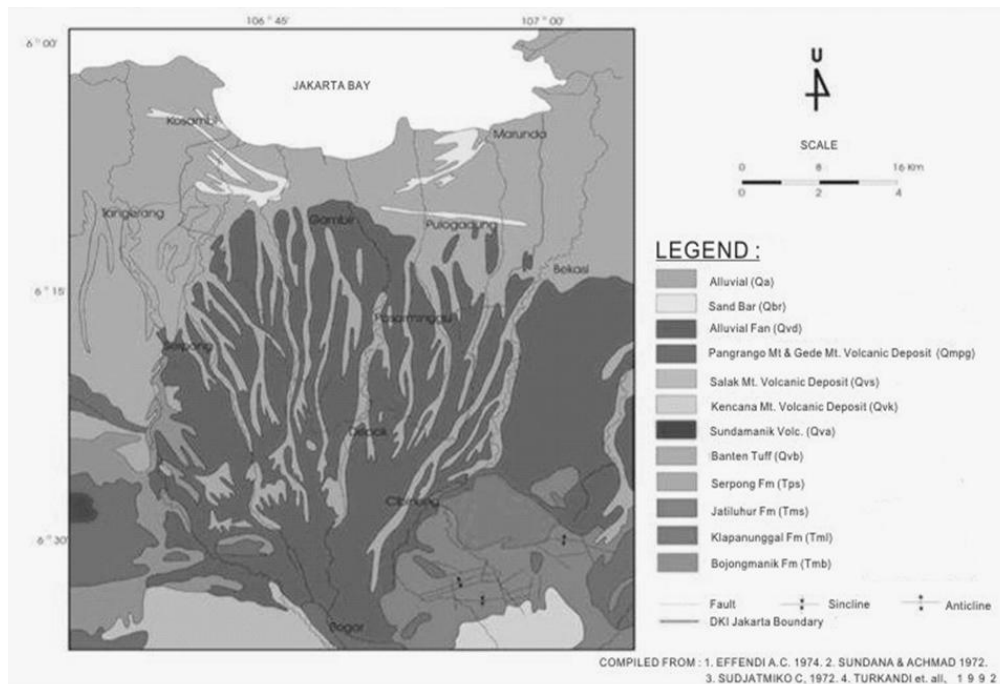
106 ° 45'
107 ° 00'
6 ° 00'
6 ° 15'
6 ° 30'

JAKARTA BAY

Kosambi
Marunda
Tangerang
Gambir
Pulogadung
Bekasi
Pasarminggu
Serpong
Depok
Cibinong
Bogor

U

SCALE
0 8 16 Km
0 2 4

LEGEND :
Alluvial (Qa)
Sand Bar (Qbr)
Alluvial Fan (Qvd)
Pangrango Mt & Gede Mt. Volcanic Deposit (Qmpg)
Salak Mt. Volcanic Deposit (Qvs)
Kencana Mt. Volcanic Deposit (Qvk)
Sundamanik Volc. (Qva)
Banten Tuff (Qvb)
Serpong Fm (Tps)
Jatiluhur Fm (Tms)
Klapanunggal Fm (Tml)
Bojongmanik Fm (Tmb)

Fault
Sincline
Anticline
DKI Jakarta Boundary

COMPILED FROM : 1. EFFENDI A.C. 1974. 2. SUNDANA & ACHMAD 1972. 3. SUDJATMIKO C, 1972. 4. TURKANDI et. all, 1 9 9 2